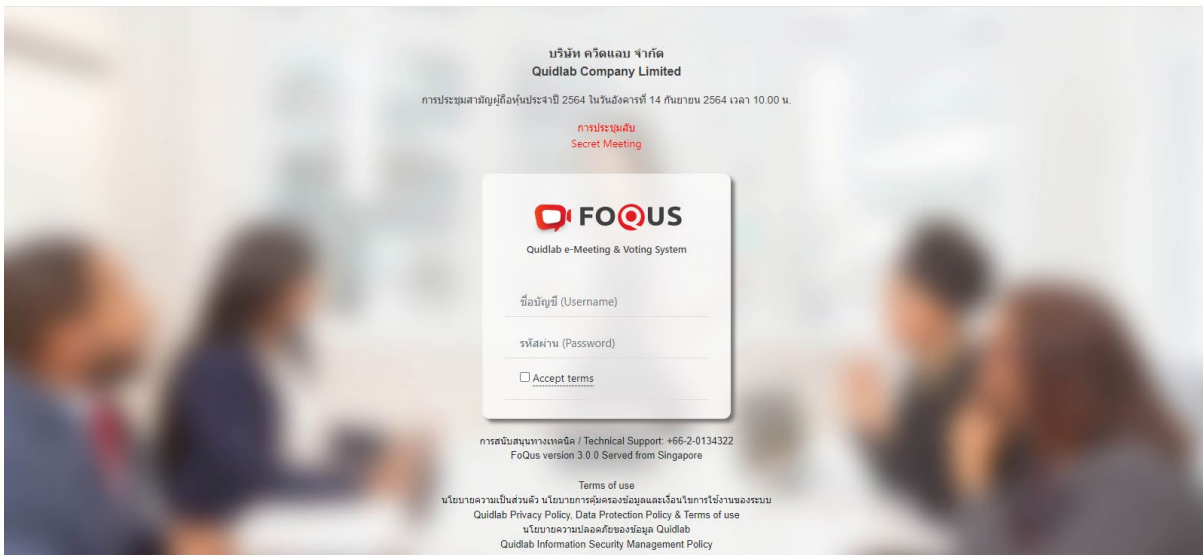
บริษัท ควิดแลบ จำกัด
Quidlab Company Limited

การประชุมสามัญผู้ถือหุ้นประจำปี 2564 ในวันอังคารที่ 14 กันยายน 2564 เวลา 10.00 น.

การประชุมลับ
Secret Meeting

FOQUS

Quidlab e-Meeting & Voting System

ชื่อบัญชี (Username)

รหัสผ่าน (Password)

Accept terms

การสนับสนุนทางเทคนิค / Technical Support: +66-2-0134322
FoQus version 3.0.0 Served from Singapore

Terms of use
นโยบายความเป็นส่วนตัว นโยบายการคุ้มครองข้อมูลและเงื่อนไขการใช้งานของระบบ
Quidlab Privacy Policy, Data Protection Policy & Terms of use
นโยบายความปลอดภัยของข้อมูล Quidlab
Quidlab Information Security Management Policy